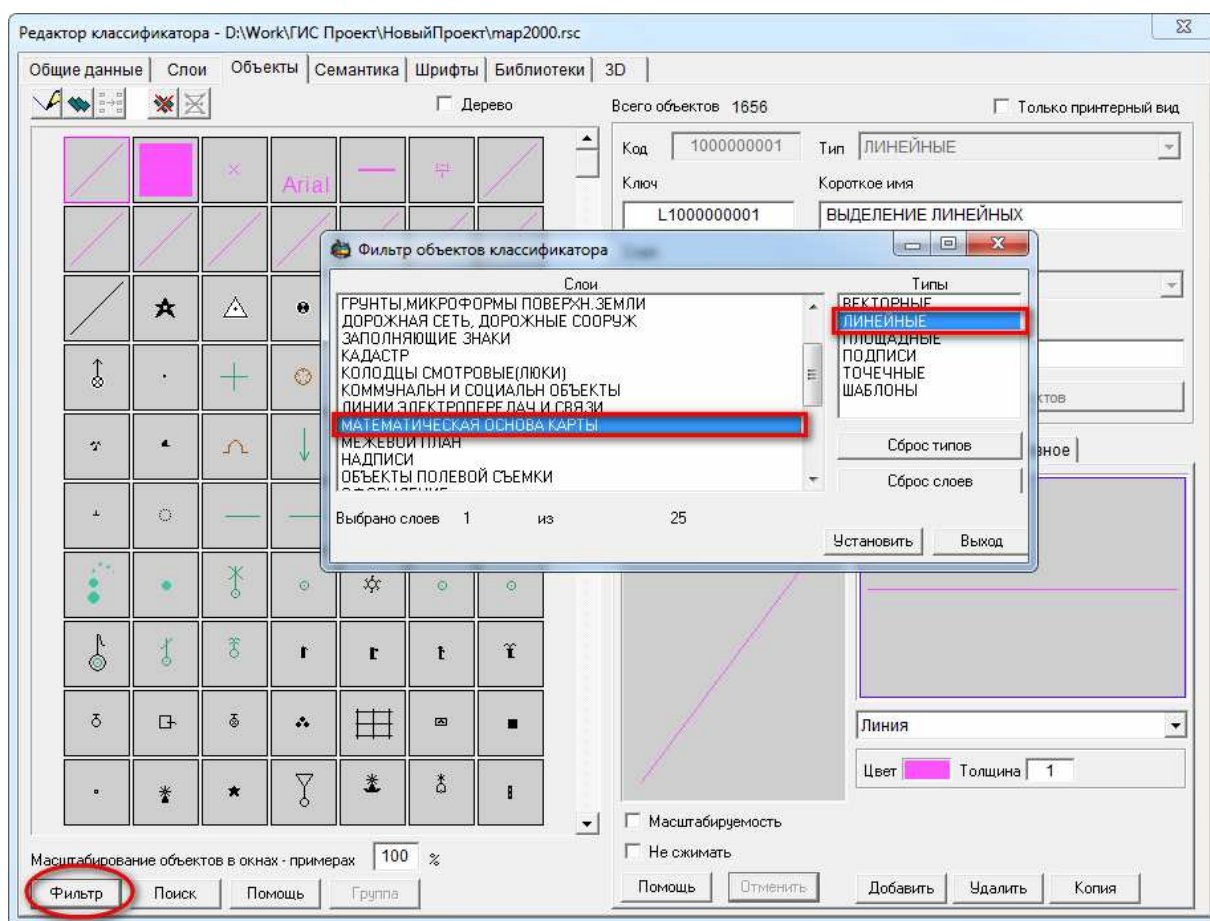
Редактор классификатора - D:\Work\ГИС Проект\НовыйПроект\map2000.rsc

Общие данные | Слои | Объекты | Семантика | Шрифты | Библиотеки | 3D

Дерево

Arial

Всего объектов 1656

Только принтерный вид

Код 1000000001 Тип ЛИНЕЙНЫЕ

Ключ

Короткое имя

L1000000001

ВЫДЕЛЕНИЕ ЛИНЕЙНЫХ

Фильтр объектов классификатора

Слои

ГРУНТЫ,МИКРОФОРМЫ ПОВЕРХН.ЗЕМЛИ
ДОРОЖНАЯ СЕТЬ, ДОРОЖНЫЕ СООРУЖ
ЗАПОЛНЯЮЩИЕ ЗНАКИ
КАДАСТР
КОЛОДЦЫ СМОТРОВЫЕ(ЛЮКИ)
КОММУНАЛЬН И СОЦИАЛЬН ОБЪЕКТЫ
ЛИНИИ ЭЛЕКТРОПЕРЕДАЧ И СВЯЗИ
МАТЕМАТИЧЕСКАЯ ОСНОВА КАРТЫ
МЕЖЕВОЙ ПЛАН
НАДПИСИ
ОБЪЕКТЫ ПОЛЕВОЙ СЪЕМКИ

Типы

ВЕКТОРНЫЕ
ЛИНЕЙНЫЕ
ПЛОЩАДНЫЕ
ПОДПИСИ
ТОЧЕЧНЫЕ
ШАБЛОНЫ

Сброс типов

Сброс слоев

Выбрано слоев 1 из 25

Установить

Выход

ктов

вное

Линия

Цвет Толщина 1

Масштабируемость

Не сжимать

Масштабирование объектов в окнах - примерах 100 %

Фильтр Поиск Помощь Группа

Помощь Отменить Добавить Удалить Копия